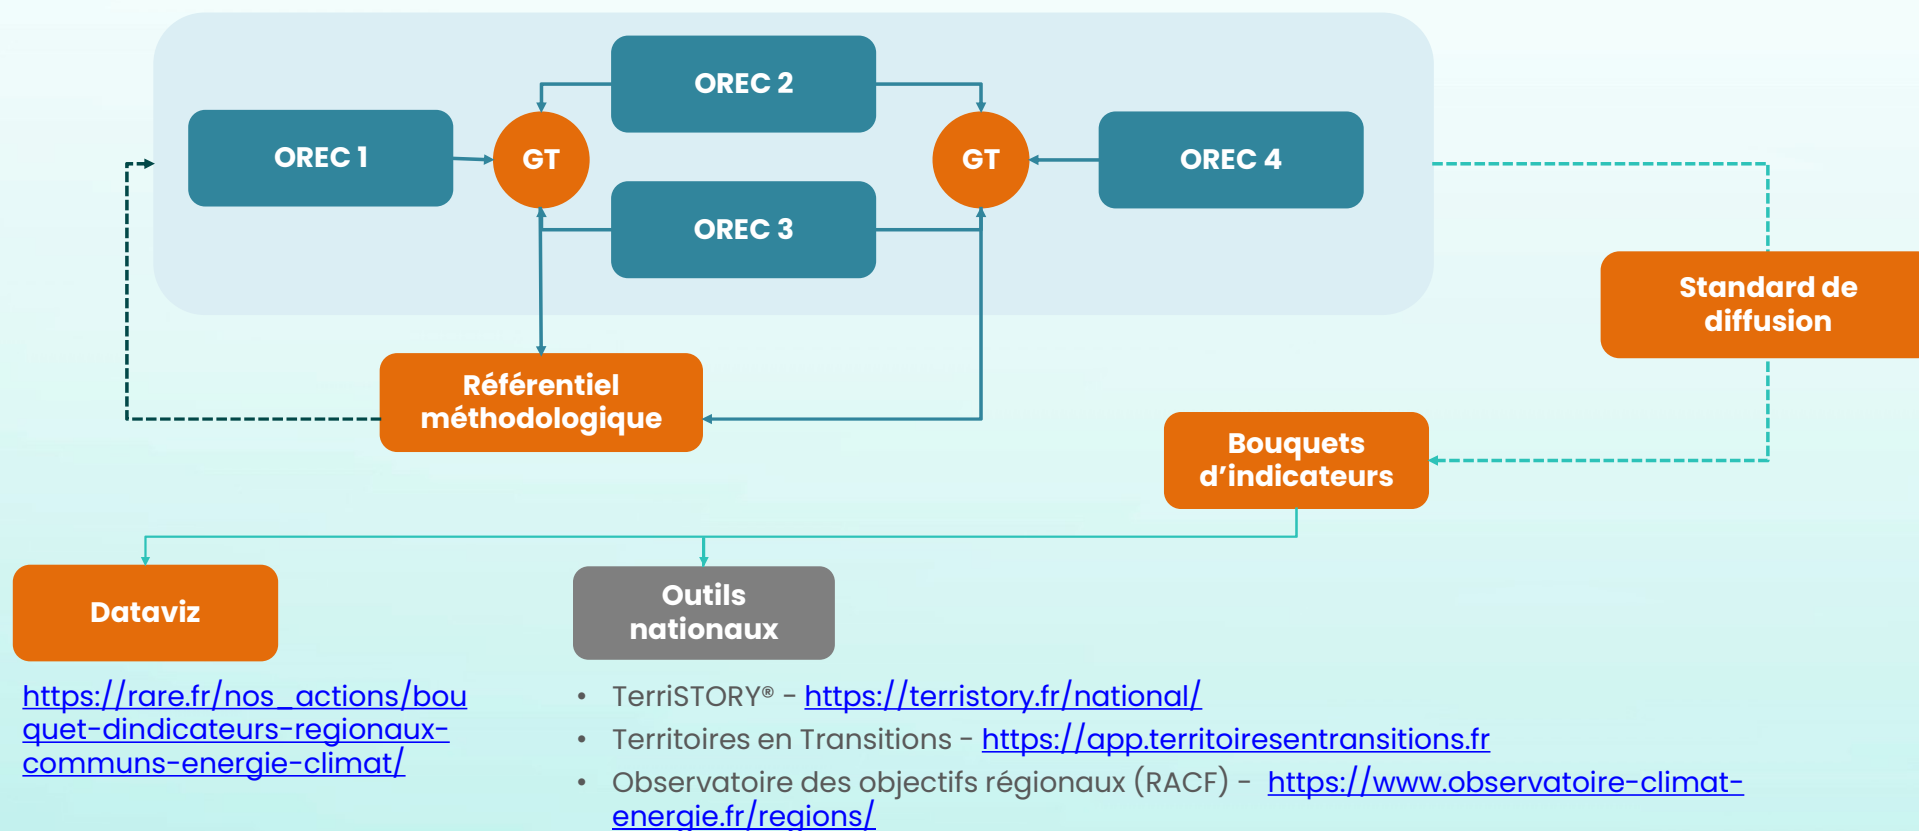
OREC 2

OREC 1

GT

GT

OREC 4

OREC 3

Standard de diffusion

Référentiel méthodologique

Bouquets d'indicateurs

Dataviz

Outils nationaux

https://rare.fr/nos_actions/bouquet-dindicateurs-regionaux-communs-energie-climat/

• TerriSTORY® - https://terristory.fr/national/
• Territoires en Transitions - https://app.territoiresentransitions.fr
• Observatoire des objectifs régionaux (RACF) - https://www.observatoire-climat-energie.fr/regions/